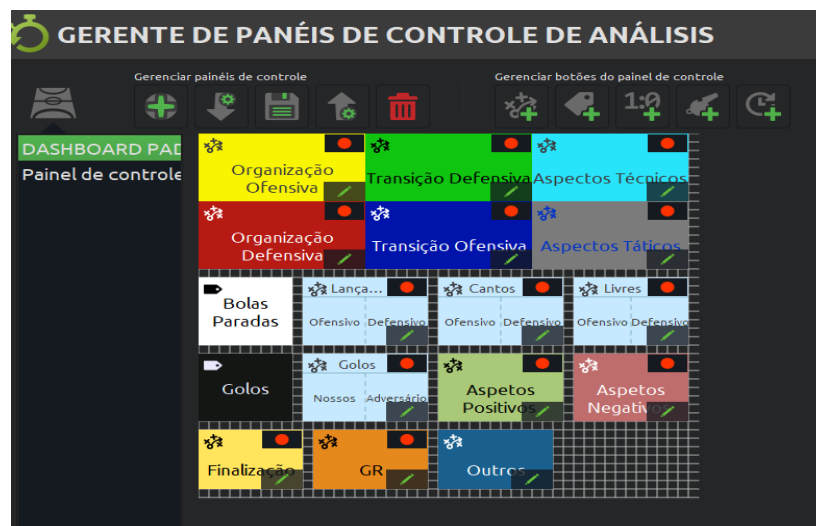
GERENTE DE PANÉIS DE CONTROLE DE ANÁLISIS

Gerenciar painéis de controle

Gerenciar botões do painel de controle

1:0

DASHBOARD PAD

Painel de controle

Organização Ofensiva

Transição Defensiva

Aspectos Técnicos

Organização Defensiva

Transição Ofensiva

Aspectos Táticos

Bolas Paradas

Lança...

Ofensivo

Defensivo

Cantos

Ofensivo

Defensivo

Livres

Ofensivo

Defensivo

Golos

Golos

Nossos

Adversário

Aspetos Positivos

Aspetos Negativos

Finalização

GR

Outros